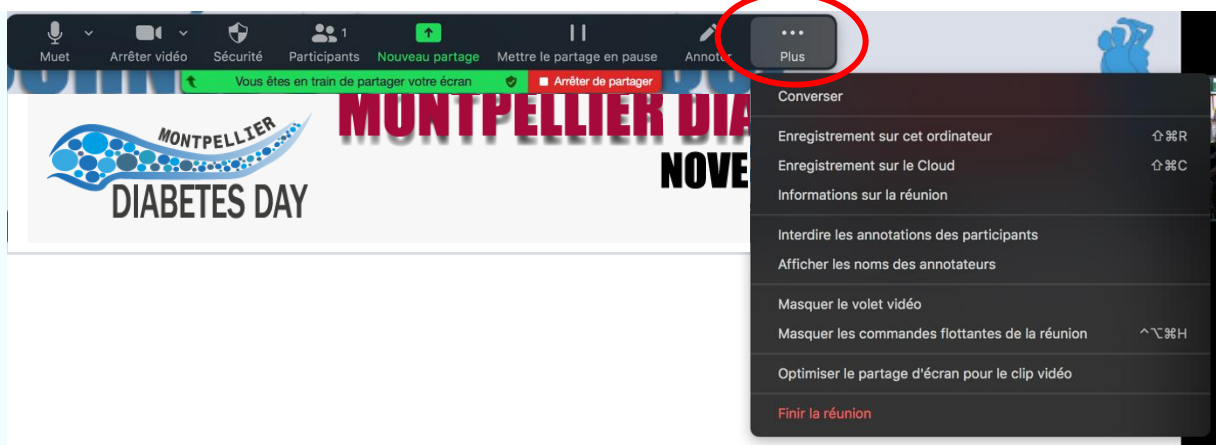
Muet
Arrêter vidéo
Sécurité
Participants 1
Nouveau partage
Mettre le partage en pause
Annoter
Plus

Vous êtes en train de partager votre écran
Arrêter de partager

MONTPELLIER DIA
NOVE

MONTPELLIER
DIABETES DAY

Converser
Enregistrement sur cet ordinateur ⇧⌘R
Enregistrement sur le Cloud ⇧⌘C
Informations sur la réunion
Interdire les annotations des participants
Afficher les noms des annotateurs
Masquer le volet vidéo
Masquer les commandes flottantes de la réunion ^⌥⌘H
Optimiser le partage d'écran pour le clip vidéo
Finir la réunion